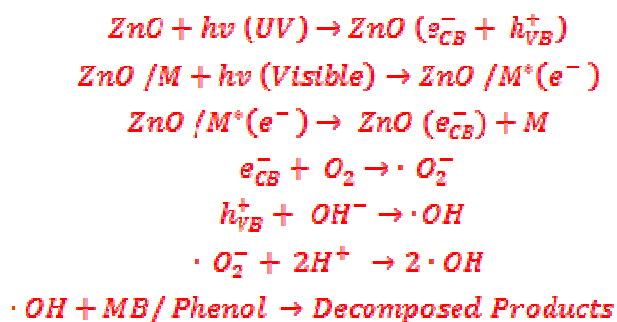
$ZnO + hv\ (UV) \rightarrow ZnO\ (e_{CB}^{-} + h_{VB}^{+})$

$ZnO\ /M + hv\ (Visible) \rightarrow ZnO\ /M^{*}(e^{-}\ )$

$ZnO\ /M^{*}(e^{-}) \rightarrow\ ZnO\ (e_{CB}^{-}) + M$

$e_{CB}^{-} +\ O_2 \rightarrow \cdot\ O_2^{-}$

$h_{VB}^{+} +\ OH^{-} \rightarrow \cdot OH$

$\cdot\ O_2^{-} + 2H^{+}\ \rightarrow 2 \cdot OH$

$\cdot OH + MB/\ Phenol \rightarrow Decomposed\ Products$